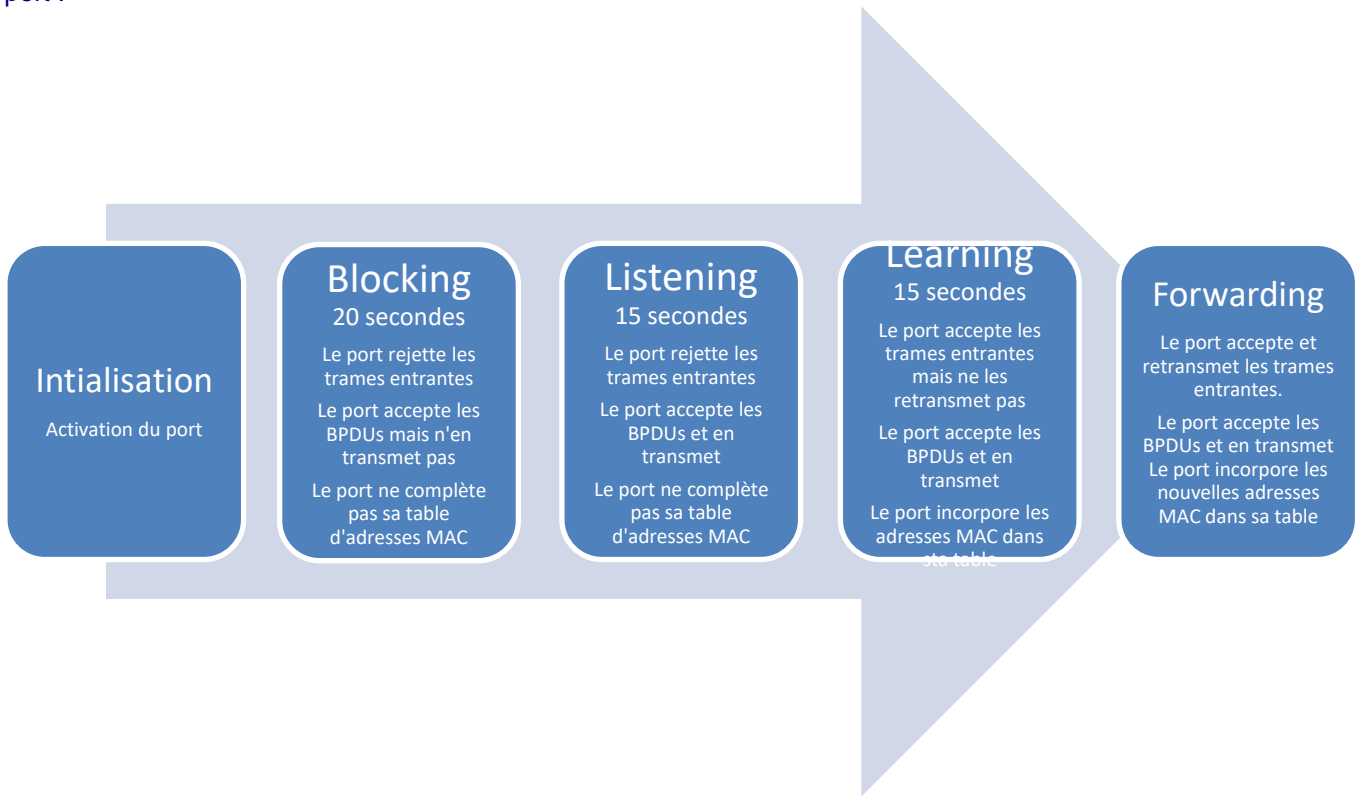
port :

Intialisation

Activation du port

Blocking
20 secondes

Le port rejette les trames entrantes

Le port accepte les BPDUs mais n'en transmet pas

Le port ne complète pas sa table d'adresses MAC

Listening
15 secondes

Le port rejette les trames entrantes

Le port accepte les BPDUs et en transmet

Le port ne complète pas sa table d'adresses MAC

Learning
15 secondes

Le port accepte les trames entrantes mais ne les retransmet pas

Le port accepte les BPDUs et en transmet

Le port incorpore les adresses MAC dans sta table

Forwarding

Le port accepte et retransmet les trames entrantes.

Le port accepte les BPDUs et en transmet
Le port incorpore les nouvelles adresses MAC dans sa table